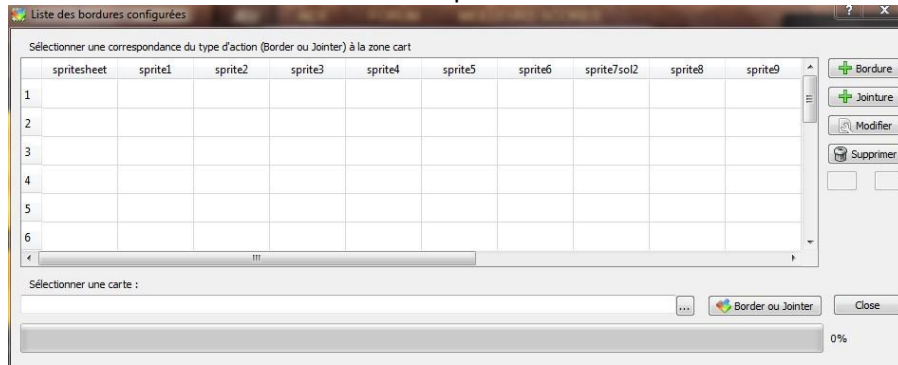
Liste des bordures configurées

? X

Sélectionner une correspondance du type d'action (Border ou Jointer) à la zone cart

| | spritesheet | sprite1 | sprite2 | sprite3 | sprite4 | sprite5 | sprite6 | sprite7sol2 | sprite8 | sprite9 |
|---|---|---|---|---|---|---|---|---|---|---|
| 1 | | | | | | | | | | |
| 2 | | | | | | | | | | |
| 3 | | | | | | | | | | |
| 4 | | | | | | | | | | |
| 5 | | | | | | | | | | |
| 6 | | | | | | | | | | |

Bordure
Jointure
Modifier
Supprimer

Sélectionner une carte :

...
Border ou Jointer
Close

0%